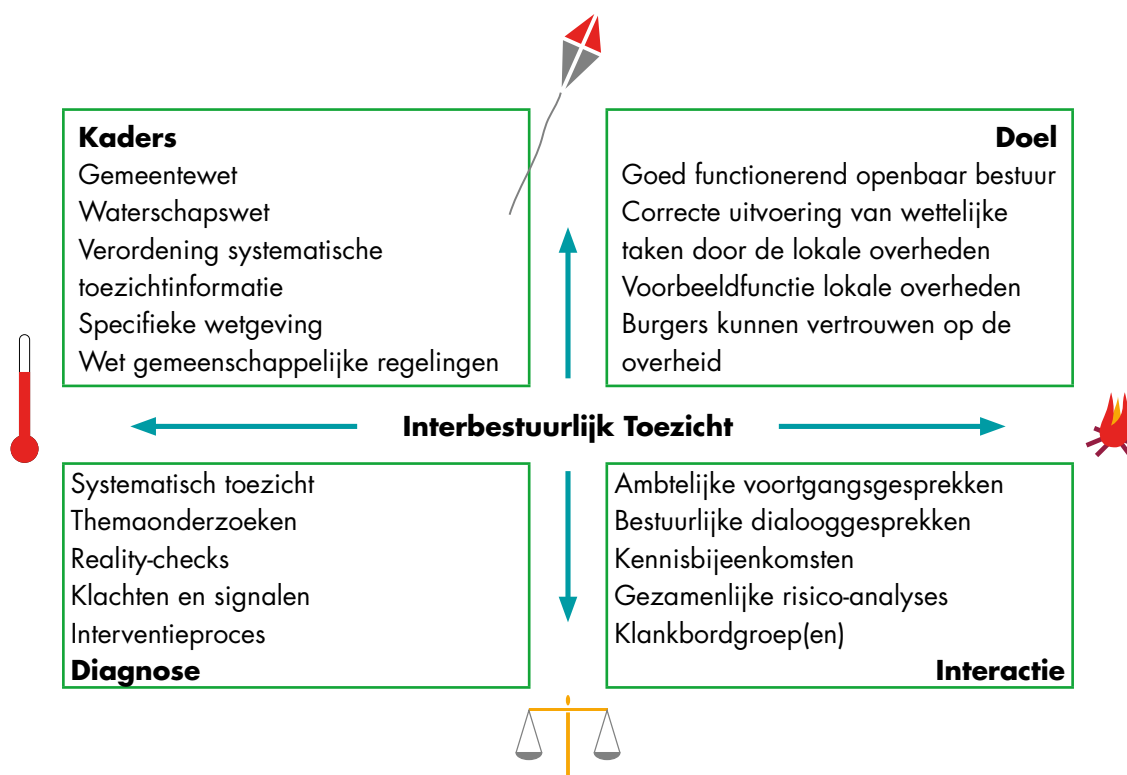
**Kaders**
Gemeentewet
Waterschapswet
Verordening systematische toezichtinformatie
Specifieke wetgeving
Wet gemeenschappelijke regelingen

**Doel**
Goed functionerend openbaar bestuur
Correcte uitvoering van wettelijke taken door de lokale overheden
Voorbeeldfunctie lokale overheden
Burgers kunnen vertrouwen op de overheid

**Interbestuurlijk Toezicht**

Systematisch toezicht
Themaonderzoeken
Reality-checks
Klachten en signalen
Interventieproces
**Diagnose**

Ambtelijke voortgangsgesprekken
Bestuurlijke dialooggesprekken
Kennisbijeenkomsten
Gezamenlijke risico-analyses
Klankbordgroep(en)
**Interactie**